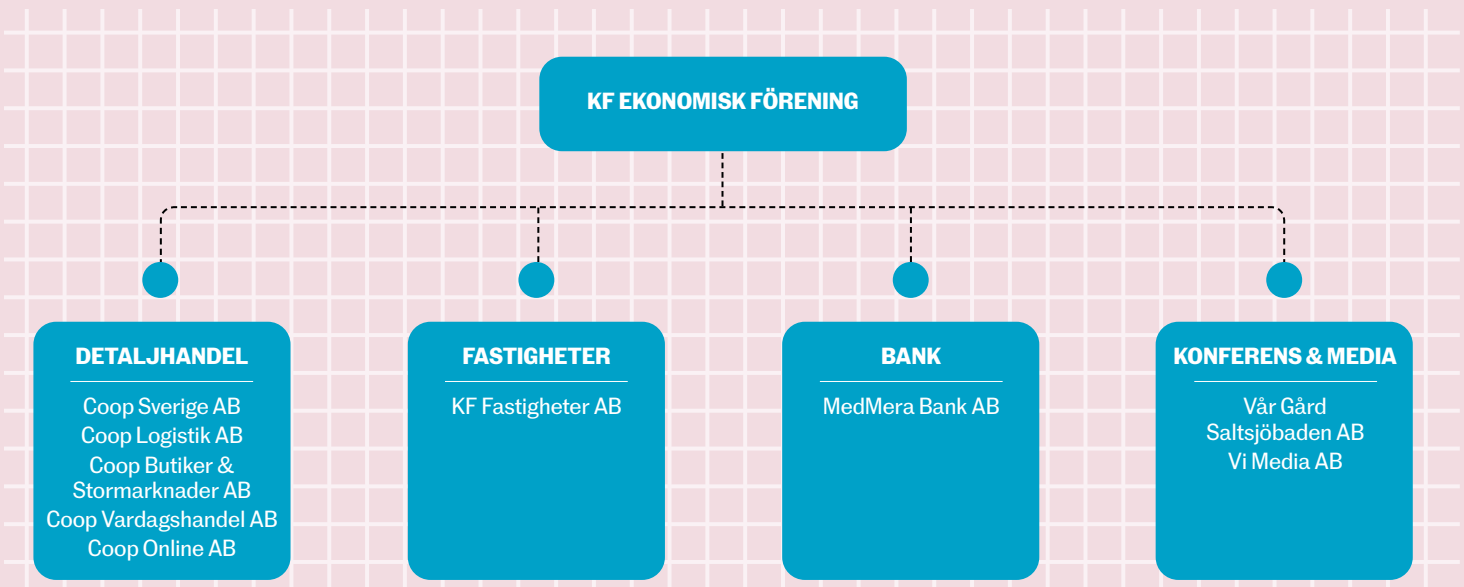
KF EKONOMISK FÖRENING

DETALJHANDEL

Coop Sverige AB
Coop Logistik AB
Coop Butiker & Stormarknader AB
Coop Vardagshandel AB
Coop Online AB

FASTIGHETER

KF Fastigheter AB

BANK

MedMera Bank AB

KONFERENS & MEDIA

Vår Gård Saltsjöbaden AB
Vi Media AB